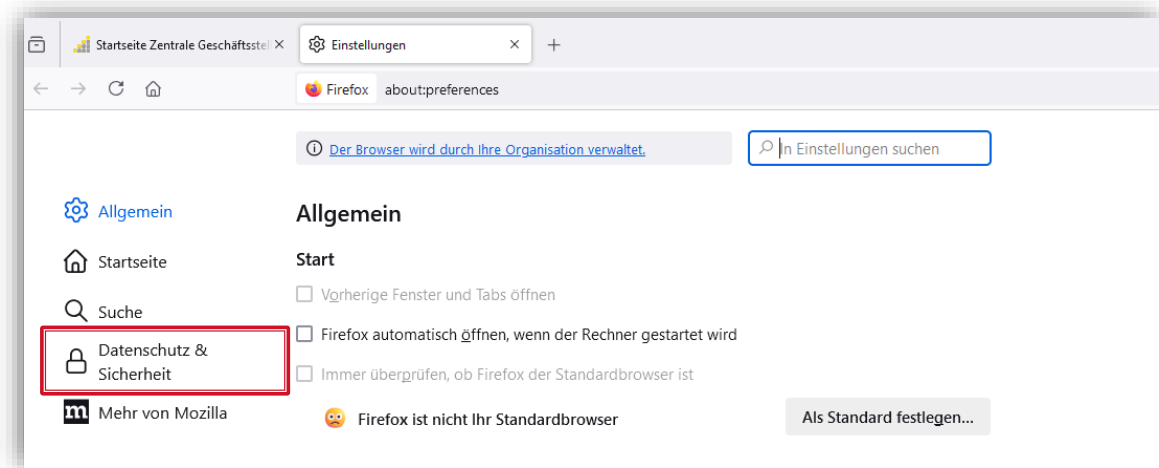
Startseite Zentrale Geschäftsstel ×
Einstellungen ×
+

Firefox about:preferences

Der Browser wird durch Ihre Organisation verwaltet.

In Einstellungen suchen

Allgemein
Startseite
Suche
Datenschutz & Sicherheit
Mehr von Mozilla

Allgemein

Start

Vorherige Fenster und Tabs öffnen

Firefox automatisch öffnen, wenn der Rechner gestartet wird

Immer überprüfen, ob Firefox der Standardbrowser ist

Firefox ist nicht Ihr Standardbrowser

Als Standard festlegen…